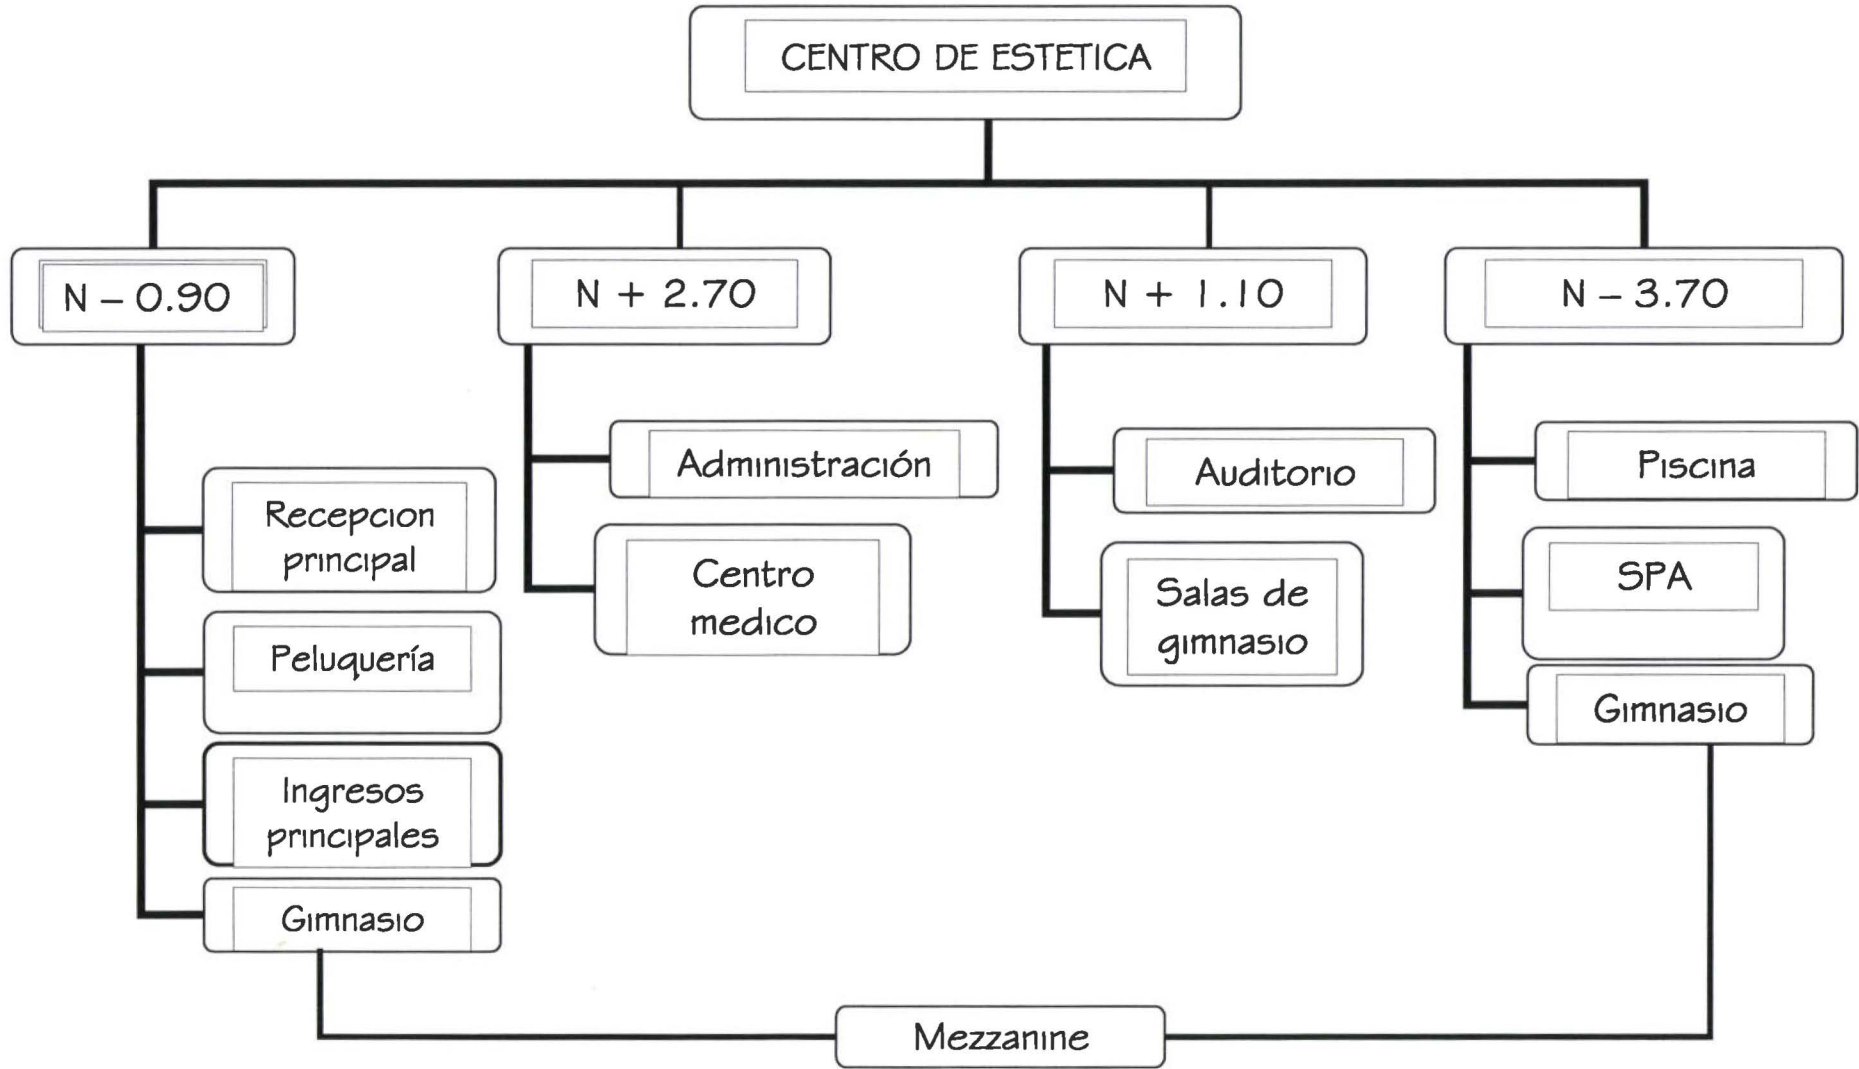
CENTRO DE ESTETICA

N – 0.90

Recepcion principal

Peluquería

Ingresos principales

Gimnasio

N + 2.70

Administración

Centro medico

N + 1.10

Auditorio

Salas de gimnasio

N – 3.70

Piscina

SPA

Gimnasio

Mezzanine